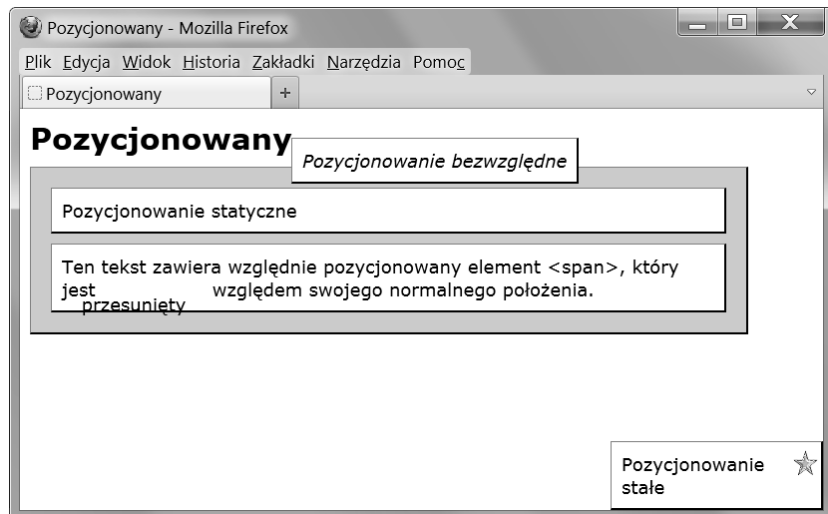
Pozycjonowany - Mozilla Firefox

Plik Edycja Widok Historia Zakładki Narzędzia Pomoc

Pozycjonowany +

Pozycjonowany

Pozycjonowanie bezwzględne

Pozycjonowanie statyczne

Ten tekst zawiera względnie pozycjonowany element <span>, który jest względem swojego normalnego położenia.
przesunięty

Pozycjonowanie stałe